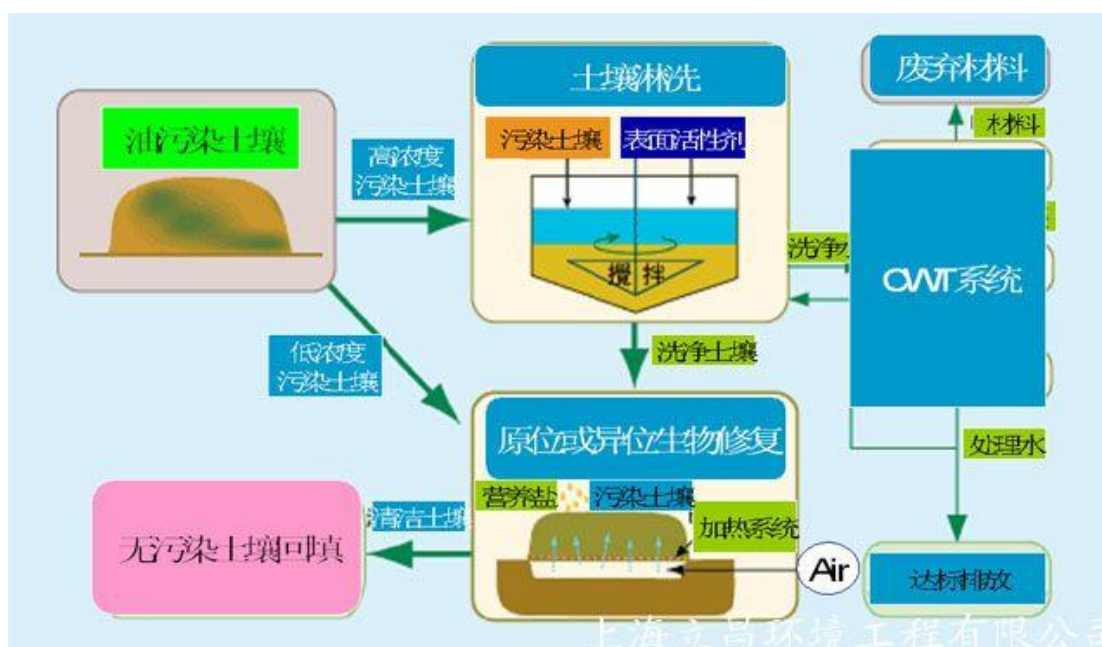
油污染土壤

高浓度
污染土壤

低浓度
污染土壤

土壤淋洗

污染土壤

表面活性剂

搅拌

洗净水

洗净土壤

废弃材料

材料

CWT系统

处理水

原位或异位生物修复

营养盐

污染土壤

加热系统

Air

达标排放

清洁土壤

无污染土壤回填

上海立昌环境工程有限公司